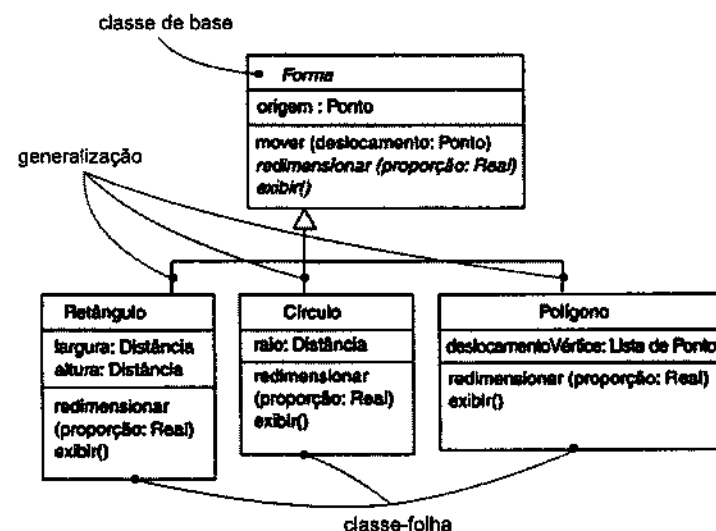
classe de base

Forma

origem : Ponto

mover (deslocamento: Ponto)
redimensionar (proporção: Real)
exibir()

generalização

Retângulo

largura: Distância
altura: Distância

redimensionar (proporção: Real)
exibir()

Círculo

raio: Distância

redimensionar (proporção: Real)
exibir()

Polígono

deslocamentoVértice: Lista de Ponto

redimensionar (proporção: Real)
exibir()

classe-folha